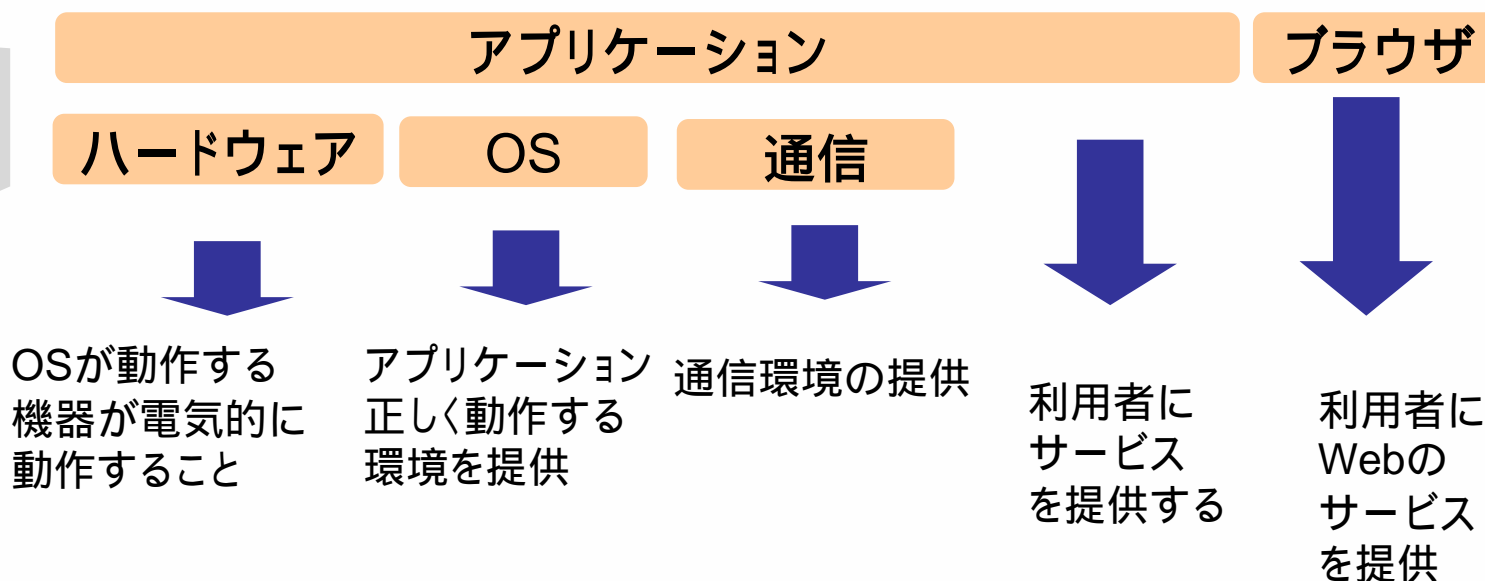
アプリケーション

ブラウザ

ハードウェア

OS

通信

OSが動作する機器が電気的に動作すること

アプリケーション正しく動作する環境を提供

通信環境の提供

利用者にサービスを提供する

利用者にWebのサービスを提供